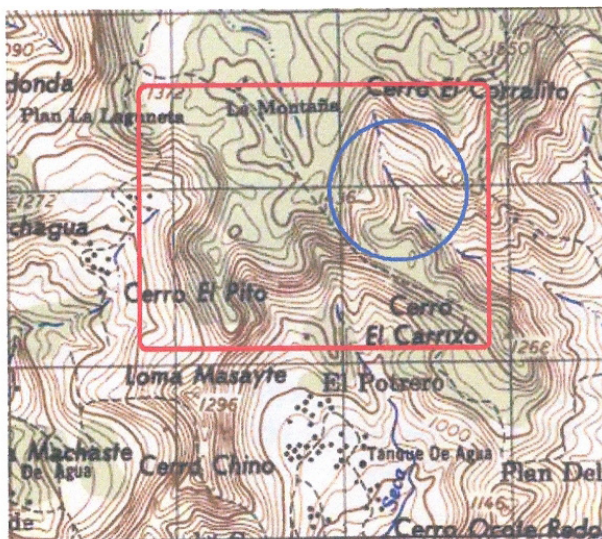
090
donda
Plan La Laguneta
1372
La Montaña
Cerro El Corralito
1550
1272
chagua
136
Cerro El Pito
Cerro
El Carrizo
1268
Loma Masayte
El Potrero
1296
Machaste
De Agua
Cerro Chino
Tanque De Agua
1000
Plan Del
Seco
1146
de
Cerro Ocote Redo